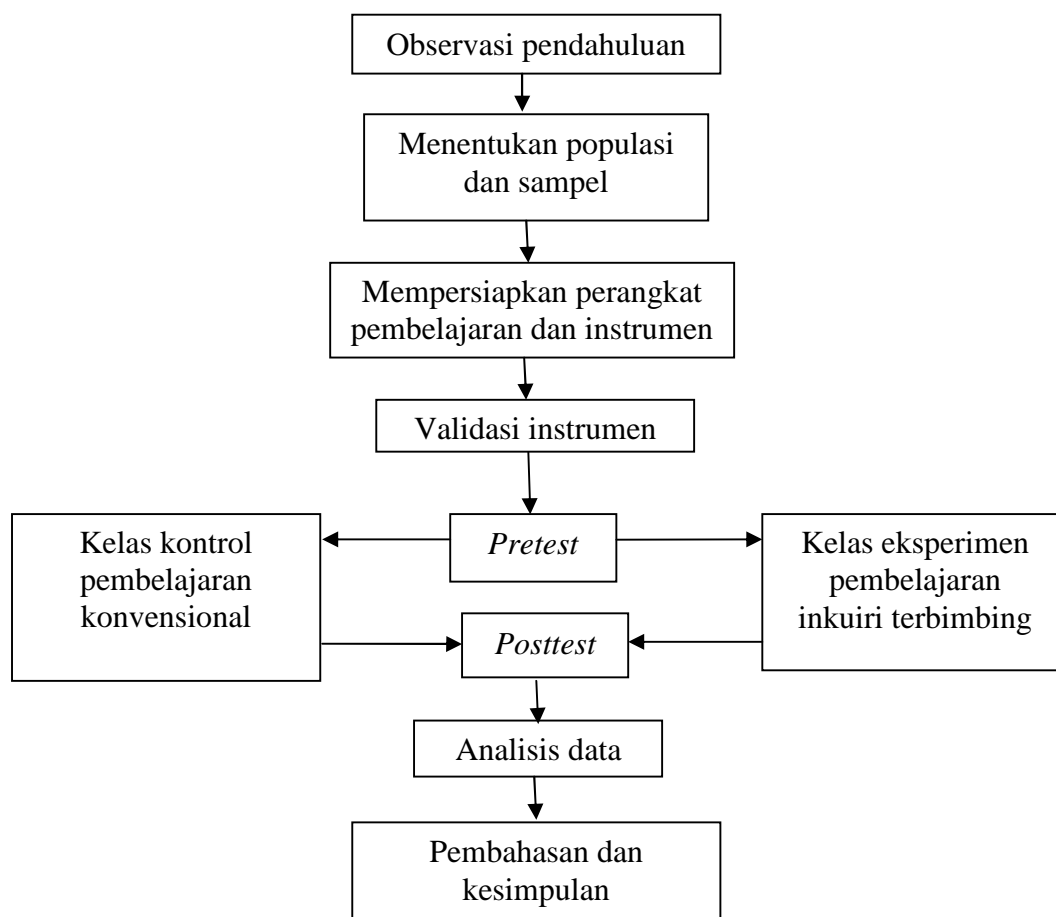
Observasi pendahuluan

Menentukan populasi dan sampel

Mempersiapkan perangkat pembelajaran dan instrumen

Validasi instrumen

Kelas kontrol pembelajaran konvensional

*Pretest*

Kelas eksperimen pembelajaran inkuiri terbimbing

*Posttest*

Analisis data

Pembahasan dan kesimpulan